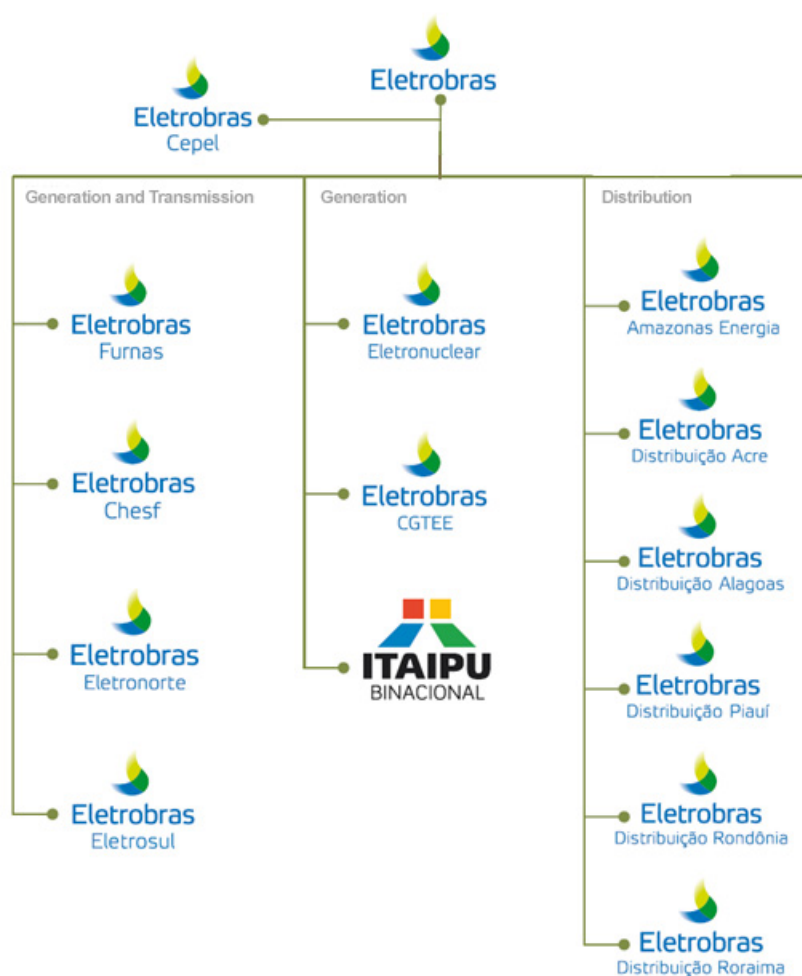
Eletrobras

Eletrobras
Cepel

Generation and Transmission

Eletrobras
Furnas

Eletrobras
Chesf

Eletrobras
Eletronorte

Eletrobras
Eletrosul

Generation

Eletrobras
Eletronuclear

Eletrobras
CGTEE

ITAIPU
BINACIONAL

Distribution

Eletrobras
Amazonas Energia

Eletrobras
Distribuição Acre

Eletrobras
Distribuição Alagoas

Eletrobras
Distribuição Piauí

Eletrobras
Distribuição Rondônia

Eletrobras
Distribuição Roraima